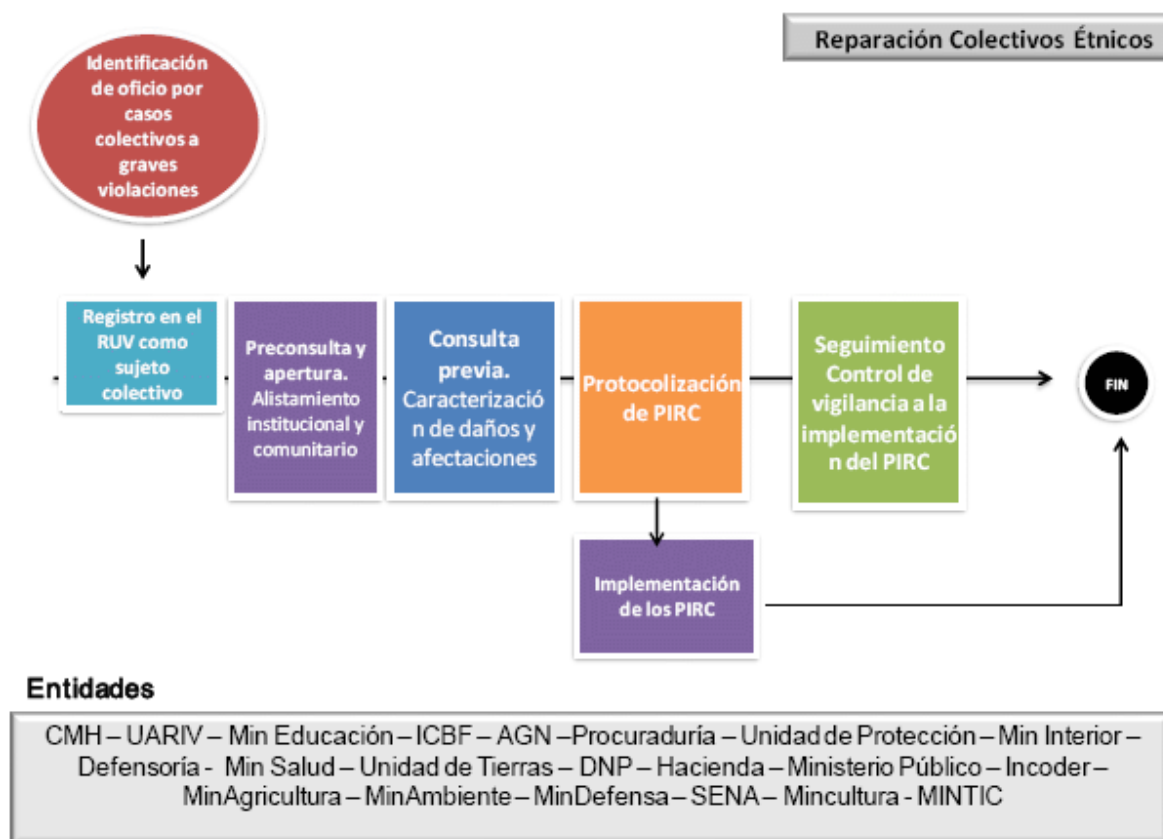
Reparación Colectivos Étnicos

Identificación de oficio por casos colectivos a graves violaciones

Registro en el RUV como sujeto colectivo

Preconsulta y apertura. Alistamiento institucional y comunitario

Consulta previa. Caracterización de daños y afectaciones

Protocolización de PIRC

Seguimiento Control de vigilancia a la implementación del PIRC

FIN

Implementación de los PIRC

Entidades

CMH – UARIV – Min Educación – ICBF – AGN –Procuraduría – Unidad de Protección – Min Interior – Defensoría - Min Salud – Unidad de Tierras – DNP – Hacienda – Ministerio Público – Incoder – MinAgricultura – MinAmbiente – MinDefensa – SENA – Mincultura - MINTIC